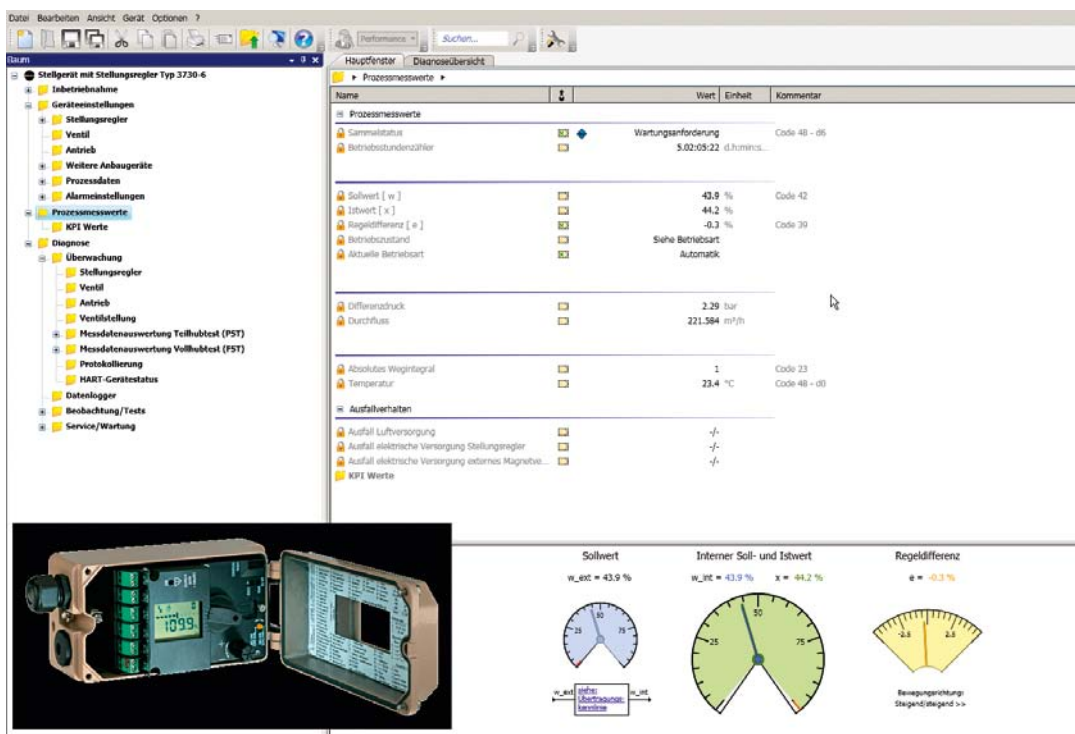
Datei Bearbeiten Ansicht Gerät Optionen ?

Performance Suchen...

Baum

Stellgerät mit Stellungsregler Typ 3730-6
Inbetriebnahme
Geräteeinstellungen
Stellungsregler
Ventil
Antrieb
Weitere Anbaugeräte
Prozessdaten
Alarmeinstellungen
Prozessmesswerte
KPI Werte
Diagnose
Überwachung
Stellungsregler
Ventil
Antrieb
Ventilstellung
Messdatenauswertung Teilhubtest (PST)
Messdatenauswertung Vollhubtest (FST)
Protokollierung
HART-Gerätestatus
Datenlogger
Beobachtung/Tests
Service/Wartung

Hauptfenster Diagnoseübersicht

Prozessmesswerte

| Name | | Wert | Einheit | Kommentar |
|---|---|---|---|---|
| Prozessmesswerte | | | | |
| Sammelstatus | | Wartungsanforderung | | Code 48 - d6 |
| Betriebsstundenzähler | | 5.02:05:22 | d.h:min:s... | |
| Sollwert [ w ] | | 43.9 | % | Code 42 |
| Istwert [ x ] | | 44.2 | % | |
| Regeldifferenz [ e ] | | -0.3 | % | Code 39 |
| Betriebszustand | | Siehe Betriebsart | | |
| Aktuelle Betriebsart | | Automatik | | |
| Differenzdruck | | 2.29 | bar | |
| Durchfluss | | 221.584 | m³/h | |
| Absolutes Wegintegral | | 1 | | Code 23 |
| Temperatur | | 23.4 | °C | Code 48 - d0 |
| Ausfallverhalten | | | | |
| Ausfall Luftversorgung | | -/- | | |
| Ausfall elektrische Versorgung Stellungsregler | | -/- | | |
| Ausfall elektrische Versorgung externes Magnetve... | | -/- | | |
| KPI Werte | | | | |

1099

Sollwert
w_ext = 43.9 %
25 50 75
w_ext siehe: Übertragungskennlinie w_int

Interner Soll- und Istwert
w_int = 43.9 % x = 44.2 %
25 50 75

Regeldifferenz
e = -0.3 %
-2.5 2.5
Bewegungsrichtung: Steigend/steigend >>